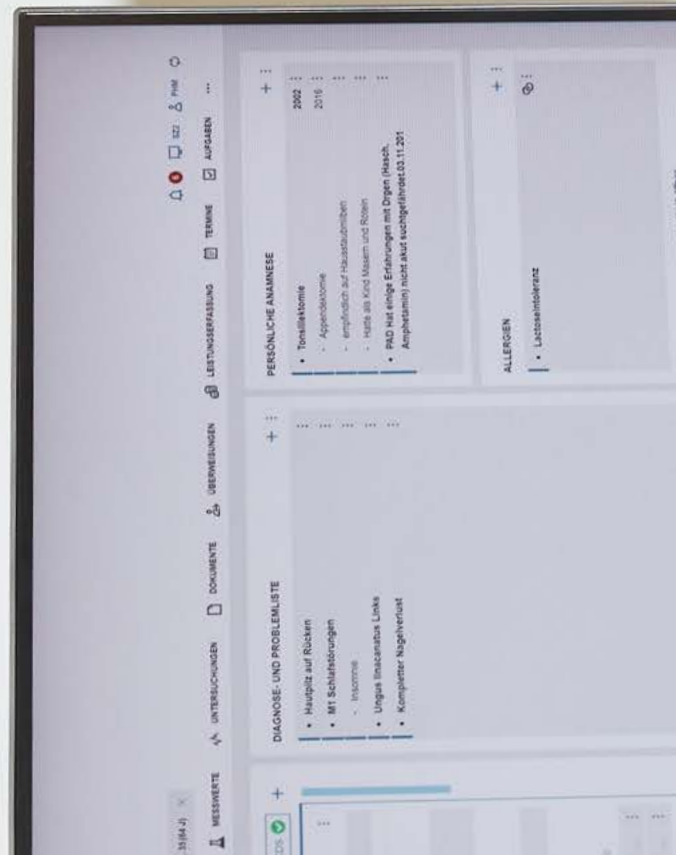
35 (64 J) ×

MESSWERTE UNTERSUCHUNGEN DOKUMENTE ÜBERWEISUNGEN LEISTUNGSERFASSUNG TERMINE AUFGABEN ...

SZ PHM

DIAGNOSE- UND PROBLEMLISTE +

• Hautpilz auf Rücken
• M1 Schlafstörungen
- Insomnie
• Unguis Incarnatus Links
• Kompletter Nagelverlust

PERSÖNLICHE ANAMNESE +

• Tonsillektomie 2002
- Appendektomie 2016
- empfindlich auf Hausstaubmilben
- Hatte als Kind Masern und Röteln
• PAD Hat einige Erfahrungen mit Drgen (Hasch, Amphetamin) nicht akut suchtgefährdet 03.11.201

ALLERGIEN +

• Laktoseintoleranz